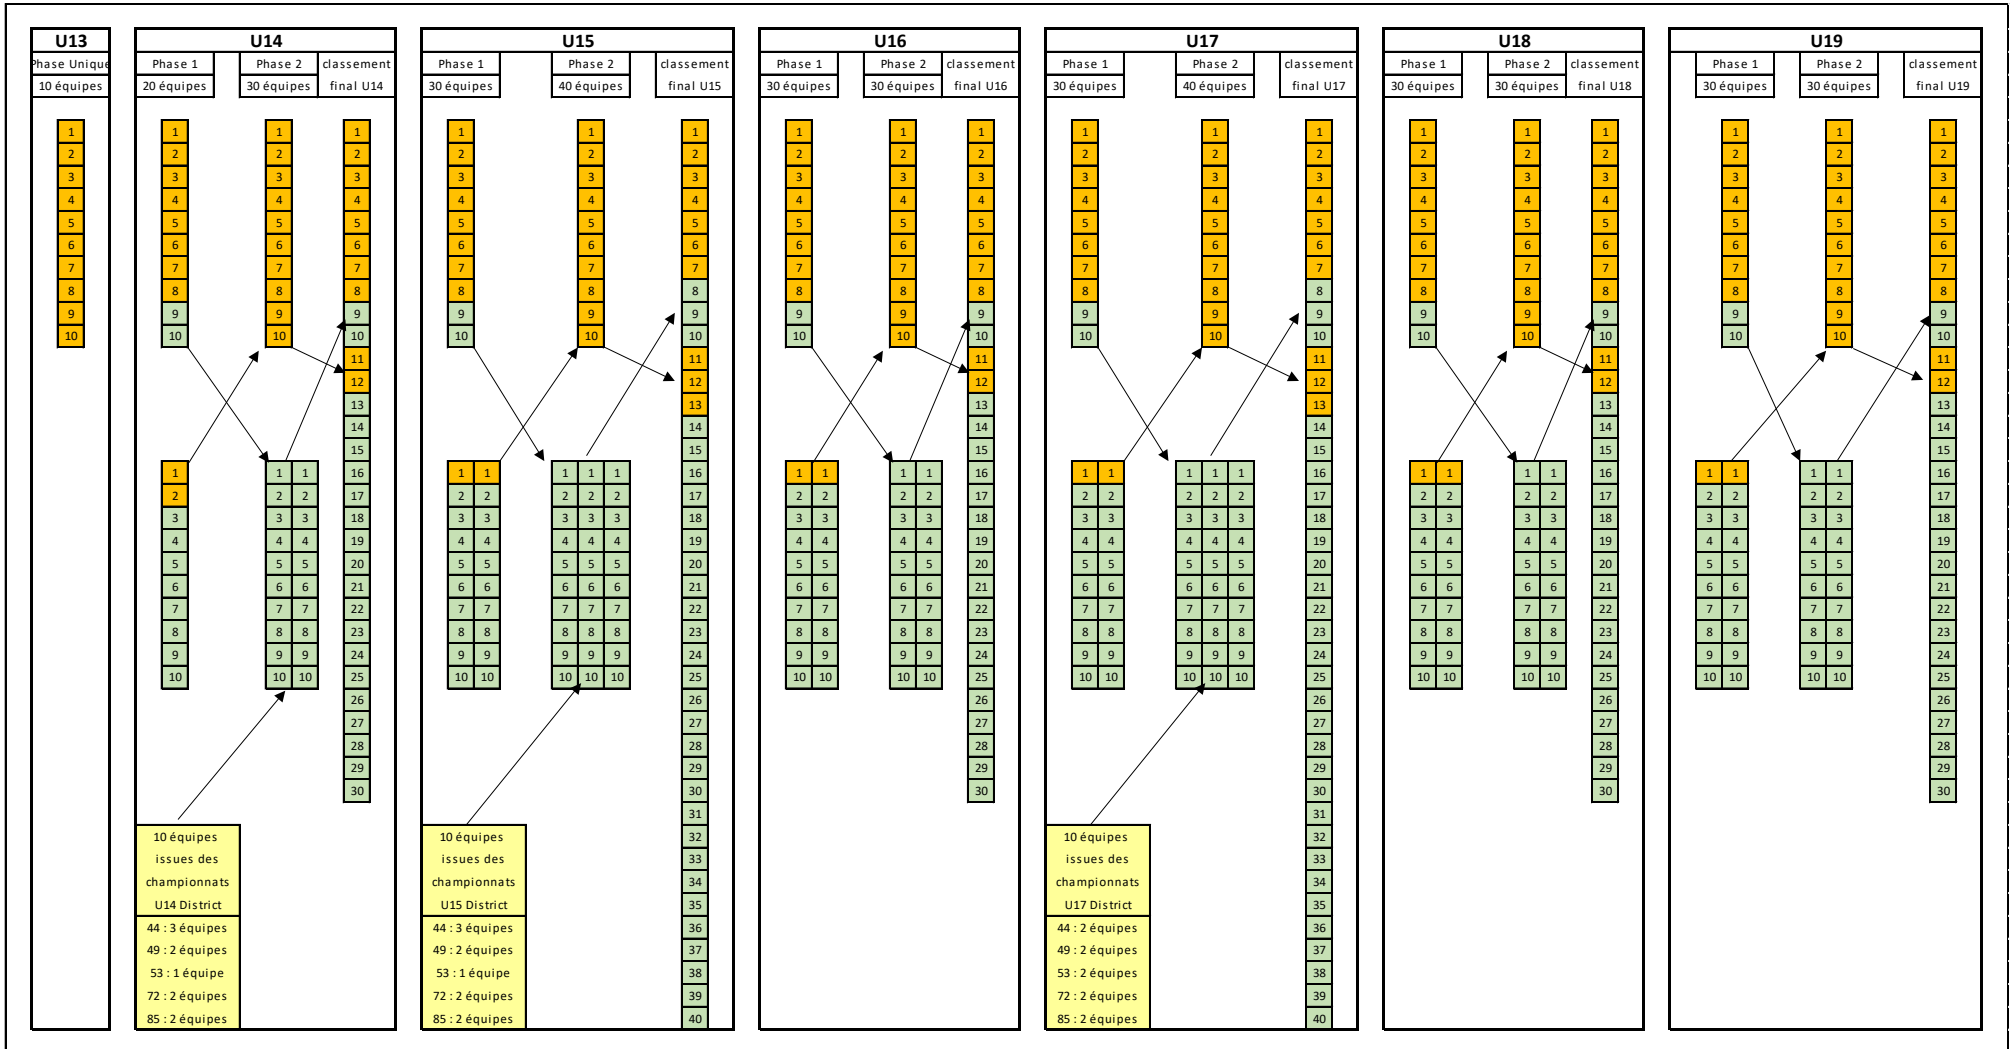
U13
Phase Unique
10 équipes
1 2 3 4 5 6 7 8 9 10

U14
Phase 1
20 équipes
Phase 2
30 équipes
classement
final U14
1 2 3 4 5 6 7 8 9 10
1 2 3 4 5 6 7 8 9 10
1 2 3 4 5 6 7 8 9 10 11 12 13 14 15 16 17 18 19 20 21 22 23 24 25 26 27 28 29 30
1 2 3 4 5 6 7 8 9 10
1 1 2 2 3 3 4 4 5 5 6 6 7 7 8 8 9 9 10 10
10 équipes issues des championnats U14 District
44 : 3 équipes
49 : 2 équipes
53 : 1 équipe
72 : 2 équipes
85 : 2 équipes

U15
Phase 1
30 équipes
Phase 2
40 équipes
classement
final U15
1 1 2 2 3 3 4 4 5 5 6 6 7 7 8 8 9 9 10 10
1 2 3 4 5 6 7 8 9 10
1 2 3 4 5 6 7 8 9 10
1 1 1 2 2 2 3 3 3 4 4 4 5 5 5 6 6 6 7 7 7 8 8 8 9 9 9 10 10 10
1 2 3 4 5 6 7 8 9 10 11 12 13 14 15 16 17 18 19 20 21 22 23 24 25 26 27 28 29 30 31 32 33 34 35 36 37 38 39 40
10 équipes issues des championnats U15 District
44 : 3 équipes
49 : 2 équipes
53 : 1 équipe
72 : 2 équipes
85 : 2 équipes

U16
Phase 1
30 équipes
Phase 2
30 équipes
classement
final U16
1 2 3 4 5 6 7 8 9 10
1 1 2 2 3 3 4 4 5 5 6 6 7 7 8 8 9 9 10 10
1 2 3 4 5 6 7 8 9 10
1 1 2 2 3 3 4 4 5 5 6 6 7 7 8 8 9 9 10 10
1 2 3 4 5 6 7 8 9 10 11 12 13 14 15 16 17 18 19 20 21 22 23 24 25 26 27 28 29 30

U17
Phase 1
30 équipes
Phase 2
40 équipes
classement
final U17
1 2 3 4 5 6 7 8 9 10
1 1 2 2 3 3 4 4 5 5 6 6 7 7 8 8 9 9 10 10
1 2 3 4 5 6 7 8 9 10
1 1 1 2 2 2 3 3 3 4 4 4 5 5 5 6 6 6 7 7 7 8 8 8 9 9 9 10 10 10
1 2 3 4 5 6 7 8 9 10 11 12 13 14 15 16 17 18 19 20 21 22 23 24 25 26 27 28 29 30 31 32 33 34 35 36 37 38 39 40
10 équipes issues des championnats U17 District
44 : 2 équipes
49 : 2 équipes
53 : 2 équipes
72 : 2 équipes
85 : 2 équipes

U18
Phase 1
30 équipes
Phase 2
30 équipes
classement
final U18
1 2 3 4 5 6 7 8 9 10
1 1 2 2 3 3 4 4 5 5 6 6 7 7 8 8 9 9 10 10
1 2 3 4 5 6 7 8 9 10
1 1 2 2 3 3 4 4 5 5 6 6 7 7 8 8 9 9 10 10
1 2 3 4 5 6 7 8 9 10 11 12 13 14 15 16 17 18 19 20 21 22 23 24 25 26 27 28 29 30

U19
Phase 1
30 équipes
Phase 2
30 équipes
classement
final U19
1 2 3 4 5 6 7 8 9 10
1 1 2 2 3 3 4 4 5 5 6 6 7 7 8 8 9 9 10 10
1 2 3 4 5 6 7 8 9 10
1 1 2 2 3 3 4 4 5 5 6 6 7 7 8 8 9 9 10 10
1 2 3 4 5 6 7 8 9 10 11 12 13 14 15 16 17 18 19 20 21 22 23 24 25 26 27 28 29 30